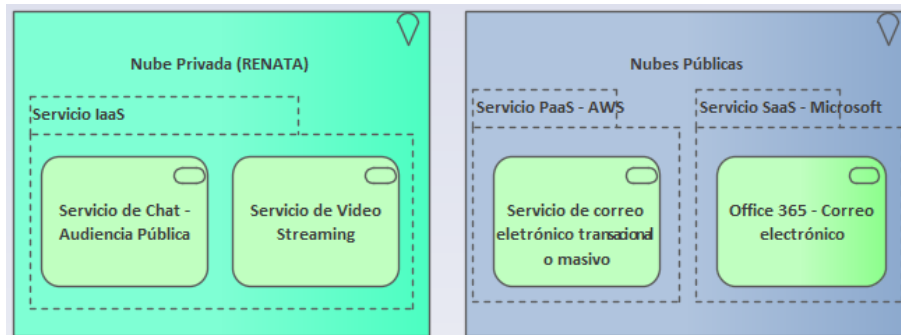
Nube Privada (RENATA)

Servicio IaaS

Servicio de Chat - Audiencia Pública

Servicio de Video Streaming

Nubes Públicas

Servicio PaaS - AWS

Servicio de correo eletrónico transacional o masivo

Servicio SaaS - Microsoft

Office 365 - Correo electrónico